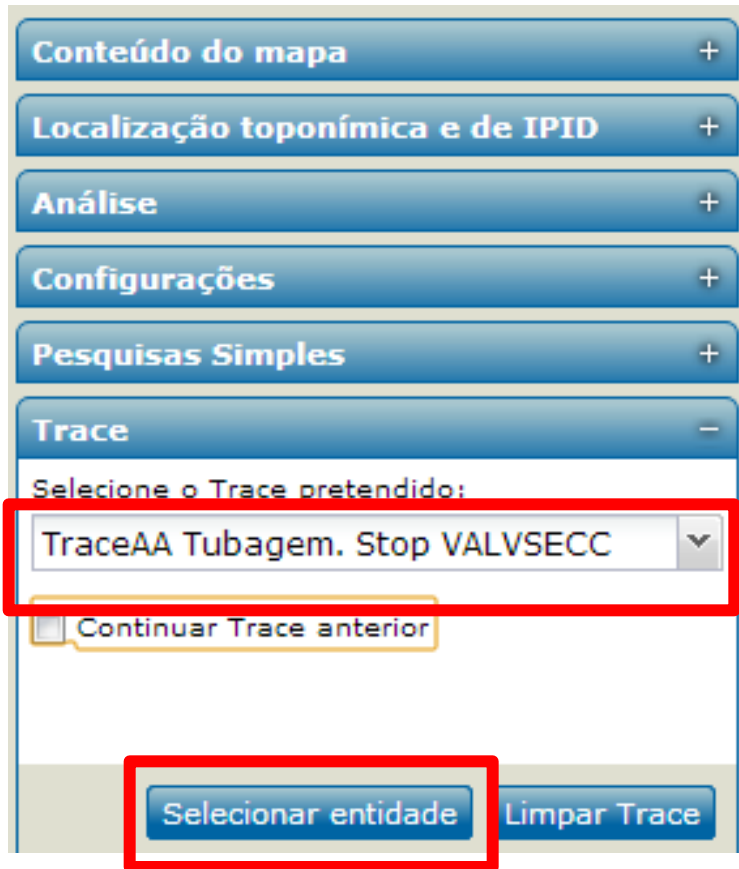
Conteúdo do mapa +

Localização toponímica e de IPID +

Análise +

Configurações +

Pesquisas Simples +

Trace −

Selecione o Trace pretendido:

TraceAA Tubagem. Stop VALVSECC

Continuar Trace anterior

Selecionar entidade

Limpar Trace